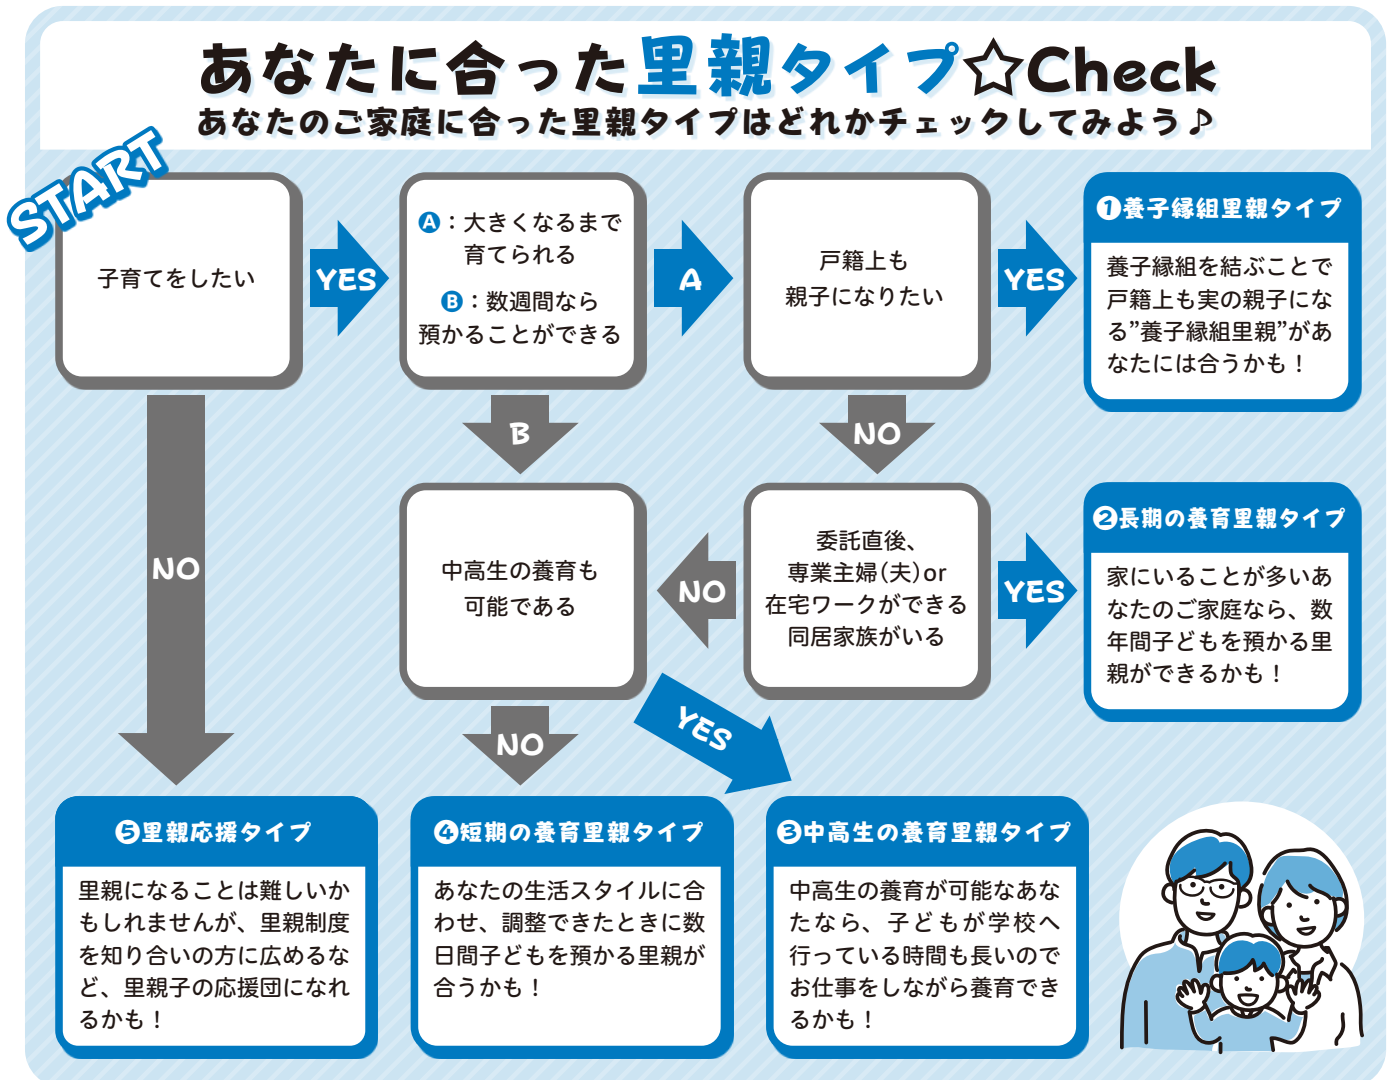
あなたに合った里親タイプ☆Check

あなたのご家庭に合った里親タイプはどれかチェックしてみよう♪

START

子育てをしたい

YES

A：大きくなるまで育てられる

B：数週間なら預かることができる

A

戸籍上も親子になりたい

YES

❶養子縁組里親タイプ

養子縁組を結ぶことで戸籍上も実の親子になる"養子縁組里親"があなたには合うかも！

B

NO

委託直後、専業主婦(夫)or在宅ワークができる同居家族がいる

YES

❷長期の養育里親タイプ

家にいることが多いあなたのご家庭なら、数年間子どもを預かる里親ができるかも！

NO

中高生の養育も可能である

NO

NO

YES

❺里親応援タイプ

里親になることは難しいかもしれませんが、里親制度を知り合いの方に広めるなど、里親子の応援団になれるかも！

❹短期の養育里親タイプ

あなたの生活スタイルに合わせ、調整できたときに数日間子どもを預かる里親が合うかも！

❸中高生の養育里親タイプ

中高生の養育が可能なあなたなら、子どもが学校へ行っている時間も長いのでお仕事をしながら養育できるかも！